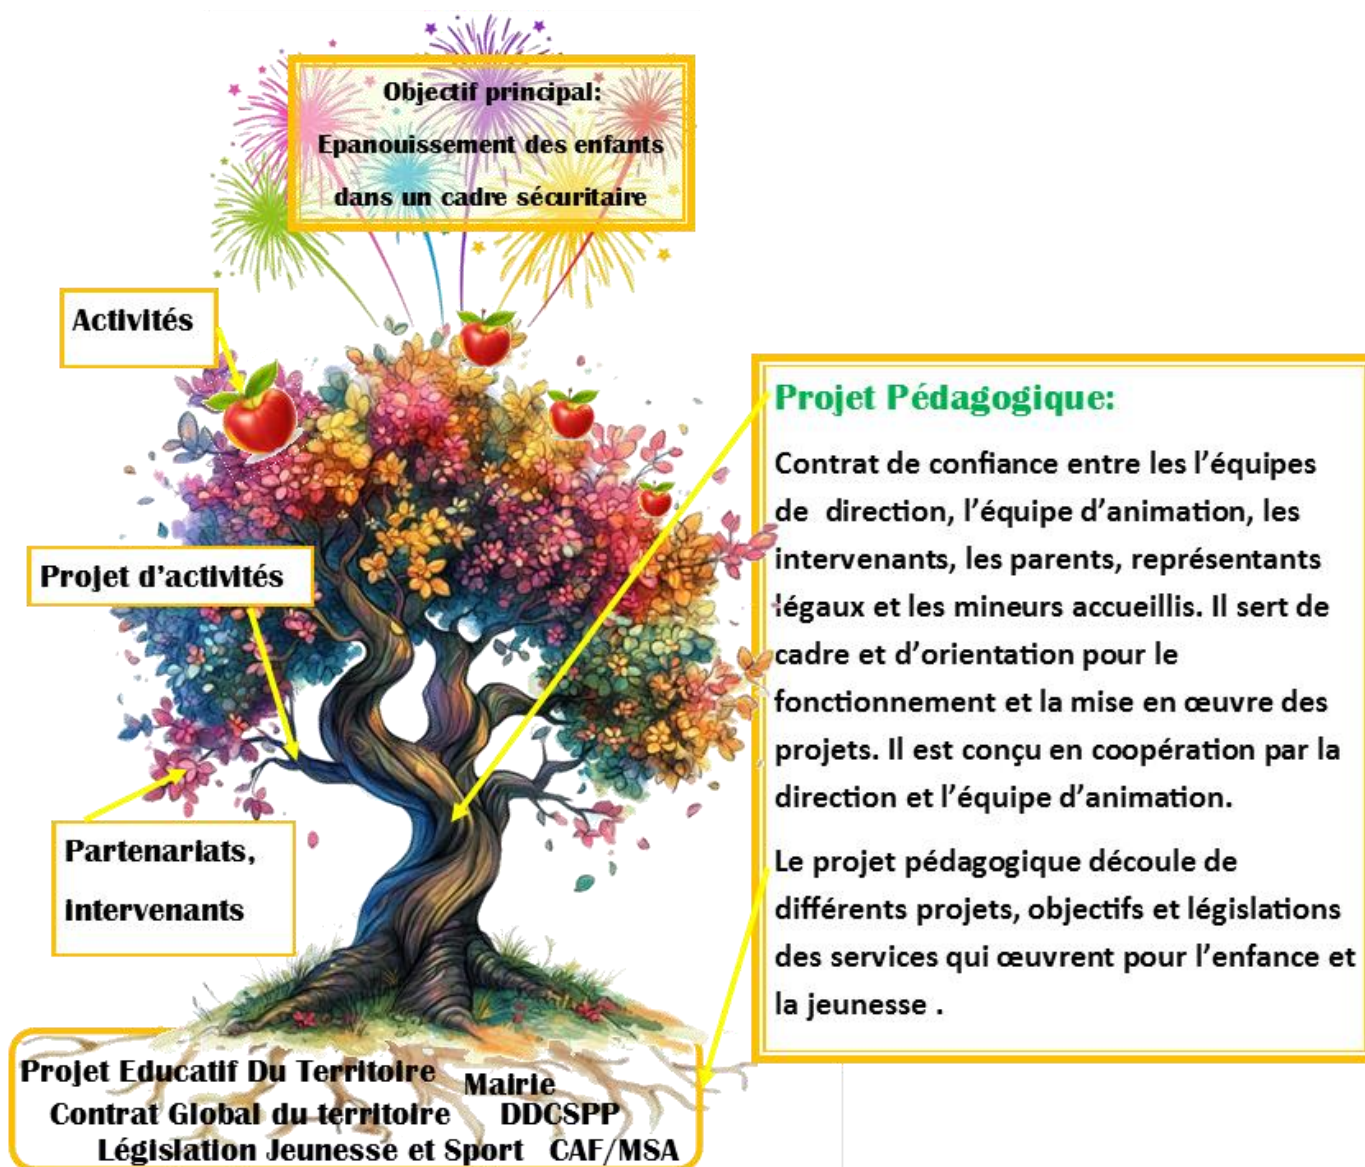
Objectif principal:
Epanouissement des enfants dans un cadre sécuritaire

Activités

Projet d'activités

Partenariats, intervenants

Projet Pédagogique:

Contrat de confiance entre les l'équipes de direction, l'équipe d'animation, les intervenants, les parents, représentants légaux et les mineurs accueillis. Il sert de cadre et d'orientation pour le fonctionnement et la mise en œuvre des projets. Il est conçu en coopération par la direction et l'équipe d'animation.

Le projet pédagogique découle de différents projets, objectifs et législations des services qui œuvrent pour l'enfance et la jeunesse .

Projet Educatif Du Territoire
Contrat Global du territoire
Législation Jeunesse et Sport
Mairie
DDCSPP
CAF/MSA